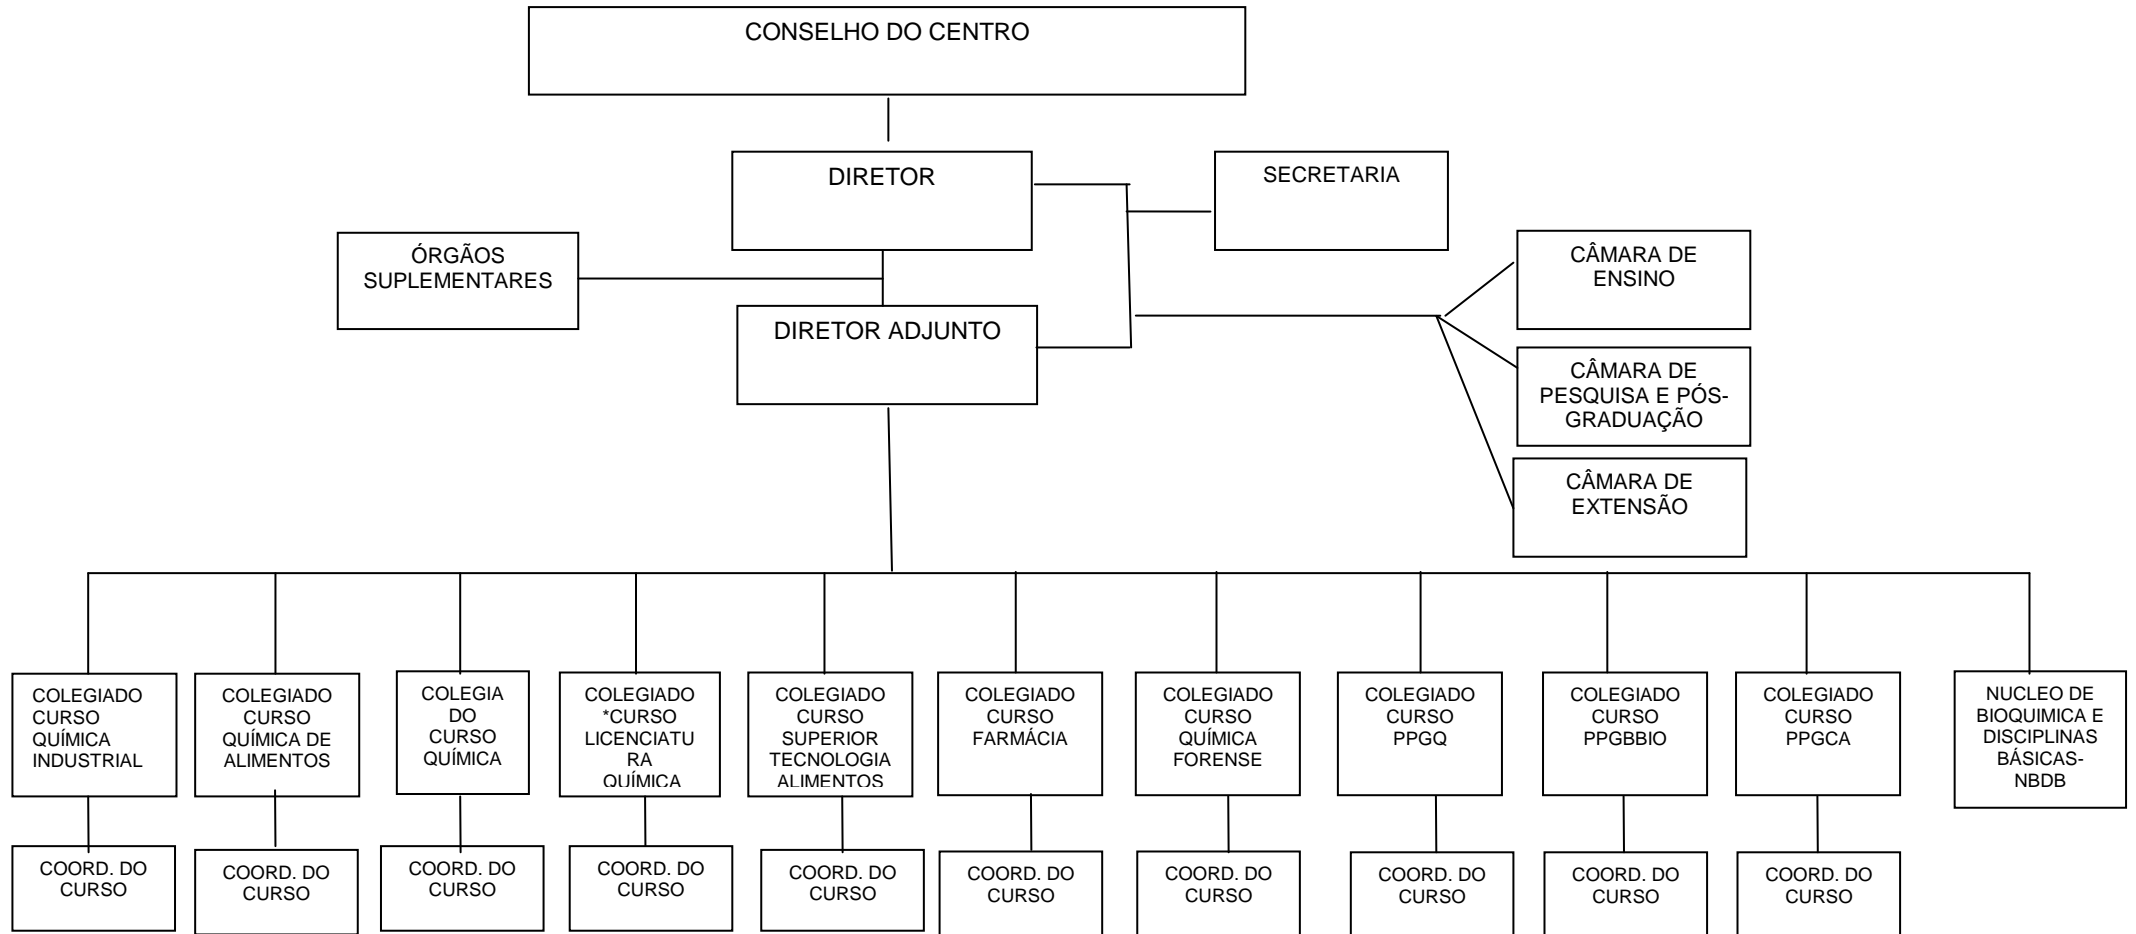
CONSELHO DO CENTRO

DIRETOR

SECRETARIA

ÓRGÃOS SUPLEMENTARES

DIRETOR ADJUNTO

CÂMARA DE ENSINO

CÂMARA DE PESQUISA E PÓS-GRADUAÇÃO

CÂMARA DE EXTENSÃO

COLEGIADO CURSO QUÍMICA INDUSTRIAL

COORD. DO CURSO

COLEGIADO CURSO QUÍMICA DE ALIMENTOS

COORD. DO CURSO

COLEGIA DO CURSO QUÍMICA

COORD. DO CURSO

COLEGIADO *CURSO LICENCIATURA QUÍMICA

COORD. DO CURSO

COLEGIADO CURSO SUPERIOR TECNOLOGIA ALIMENTOS

COORD. DO CURSO

COLEGIADO CURSO FARMÁCIA

COORD. DO CURSO

COLEGIADO CURSO QUÍMICA FORENSE

COORD. DO CURSO

COLEGIADO CURSO PPGQ

COORD. DO CURSO

COLEGIADO CURSO PPGBBIO

COORD. DO CURSO

COLEGIADO CURSO PPGCA

COORD. DO CURSO

NUCLEO DE BIOQUIMICA E DISCIPLINAS BÁSICAS-NBDB